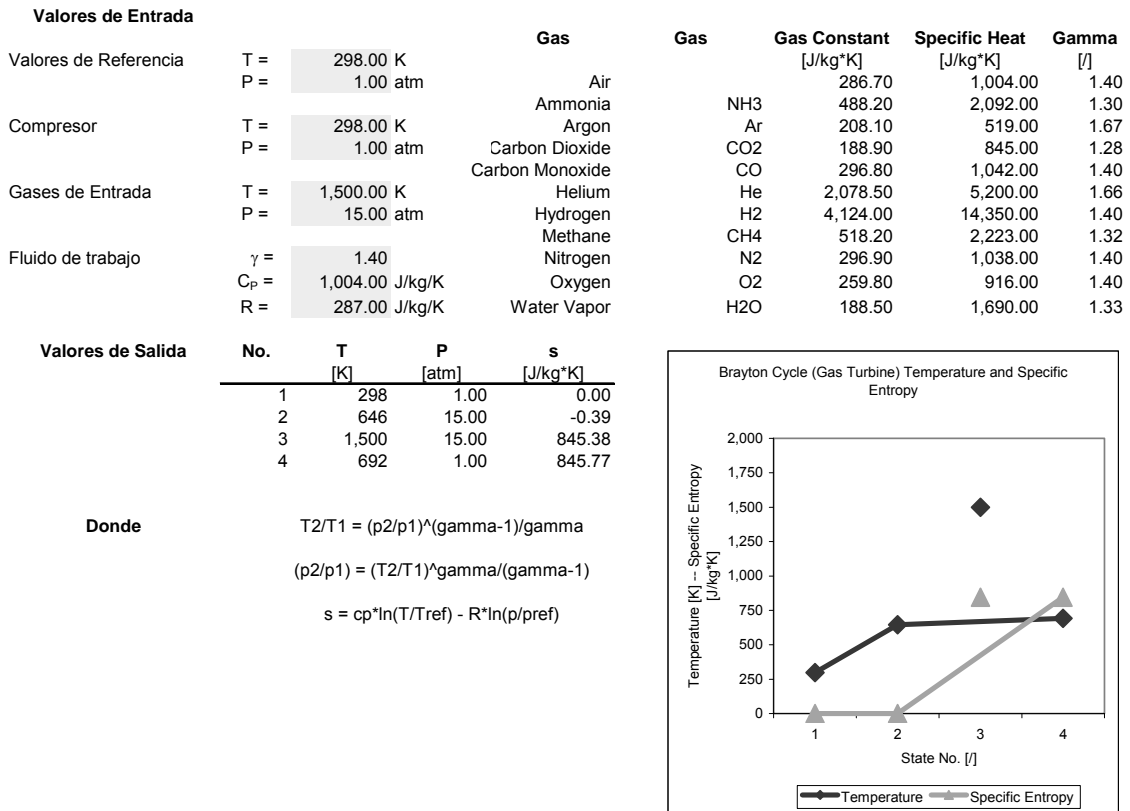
**Valores de Entrada**

| | | | | Gas | Gas | Gas Constant | Specific Heat | Gamma |
|---|---|---|---|---|---|---|---|---|
| | | | | | | [J/kg*K] | [J/kg*K] | [/] |
| Valores de Referencia | T = | 298.00 | K | | | | | |
| | P = | 1.00 | atm | Air | | 286.70 | 1,004.00 | 1.40 |
| | | | | Ammonia | NH3 | 488.20 | 2,092.00 | 1.30 |
| Compresor | T = | 298.00 | K | Argon | Ar | 208.10 | 519.00 | 1.67 |
| | P = | 1.00 | atm | Carbon Dioxide | CO2 | 188.90 | 845.00 | 1.28 |
| | | | | Carbon Monoxide | CO | 296.80 | 1,042.00 | 1.40 |
| Gases de Entrada | T = | 1,500.00 | K | Helium | He | 2,078.50 | 5,200.00 | 1.66 |
| | P = | 15.00 | atm | Hydrogen | H2 | 4,124.00 | 14,350.00 | 1.40 |
| | | | | Methane | CH4 | 518.20 | 2,223.00 | 1.32 |
| Fluido de trabajo | $\gamma$ = | 1.40 | | Nitrogen | N2 | 296.90 | 1,038.00 | 1.40 |
| | $C_P$ = | 1,004.00 | J/kg/K | Oxygen | O2 | 259.80 | 916.00 | 1.40 |
| | R = | 287.00 | J/kg/K | Water Vapor | H2O | 188.50 | 1,690.00 | 1.33 |

**Valores de Salida**

| No. | T | P | s |
|---|---|---|---|
| | [K] | [atm] | [J/kg*K] |
| 1 | 298 | 1.00 | 0.00 |
| 2 | 646 | 15.00 | -0.39 |
| 3 | 1,500 | 15.00 | 845.38 |
| 4 | 692 | 1.00 | 845.77 |

**Donde**

T2/T1 = (p2/p1)^(gamma-1)/gamma

(p2/p1) = (T2/T1)^gamma/(gamma-1)

s = cp*ln(T/Tref) - R*ln(p/pref)

Brayton Cycle (Gas Turbine) Temperature and Specific Entropy

Temperature [K] -- Specific Entropy [J/kg*K]

2,000
1,750
1,500
1,250
1,000
750
500
250
0

1 2 3 4

State No. [/]

Temperature Specific Entropy